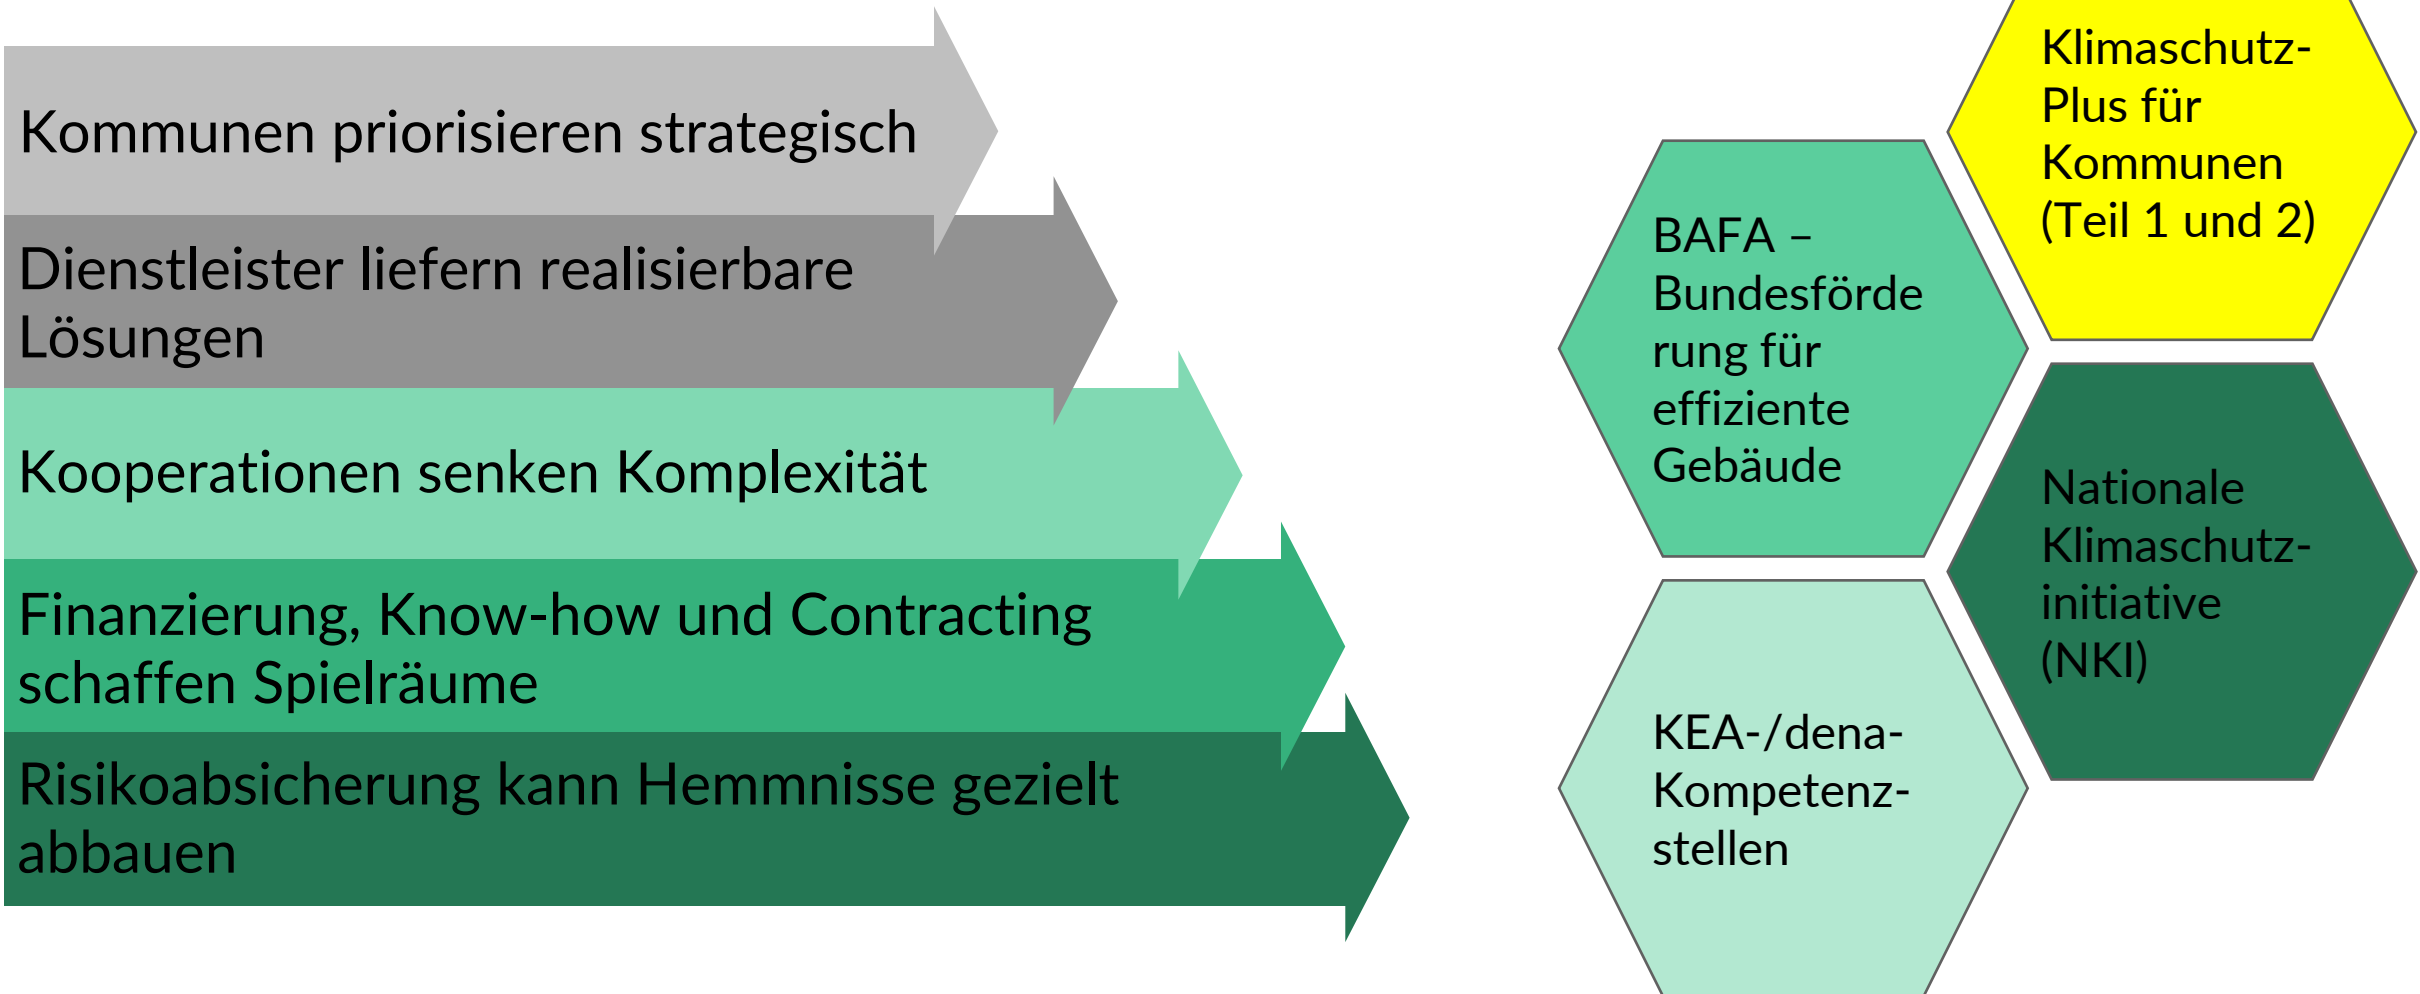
Kommunen priorisieren strategisch

Dienstleister liefern realisierbare Lösungen

Kooperationen senken Komplexität

Finanzierung, Know-how und Contracting schaffen Spielräume

Risikoabsicherung kann Hemmnisse gezielt abbauen

Klimaschutz-Plus für Kommunen (Teil 1 und 2)

BAFA – Bundesförderung für effiziente Gebäude

Nationale Klimaschutz-initiative (NKI)

KEA-/dena-Kompetenz-stellen